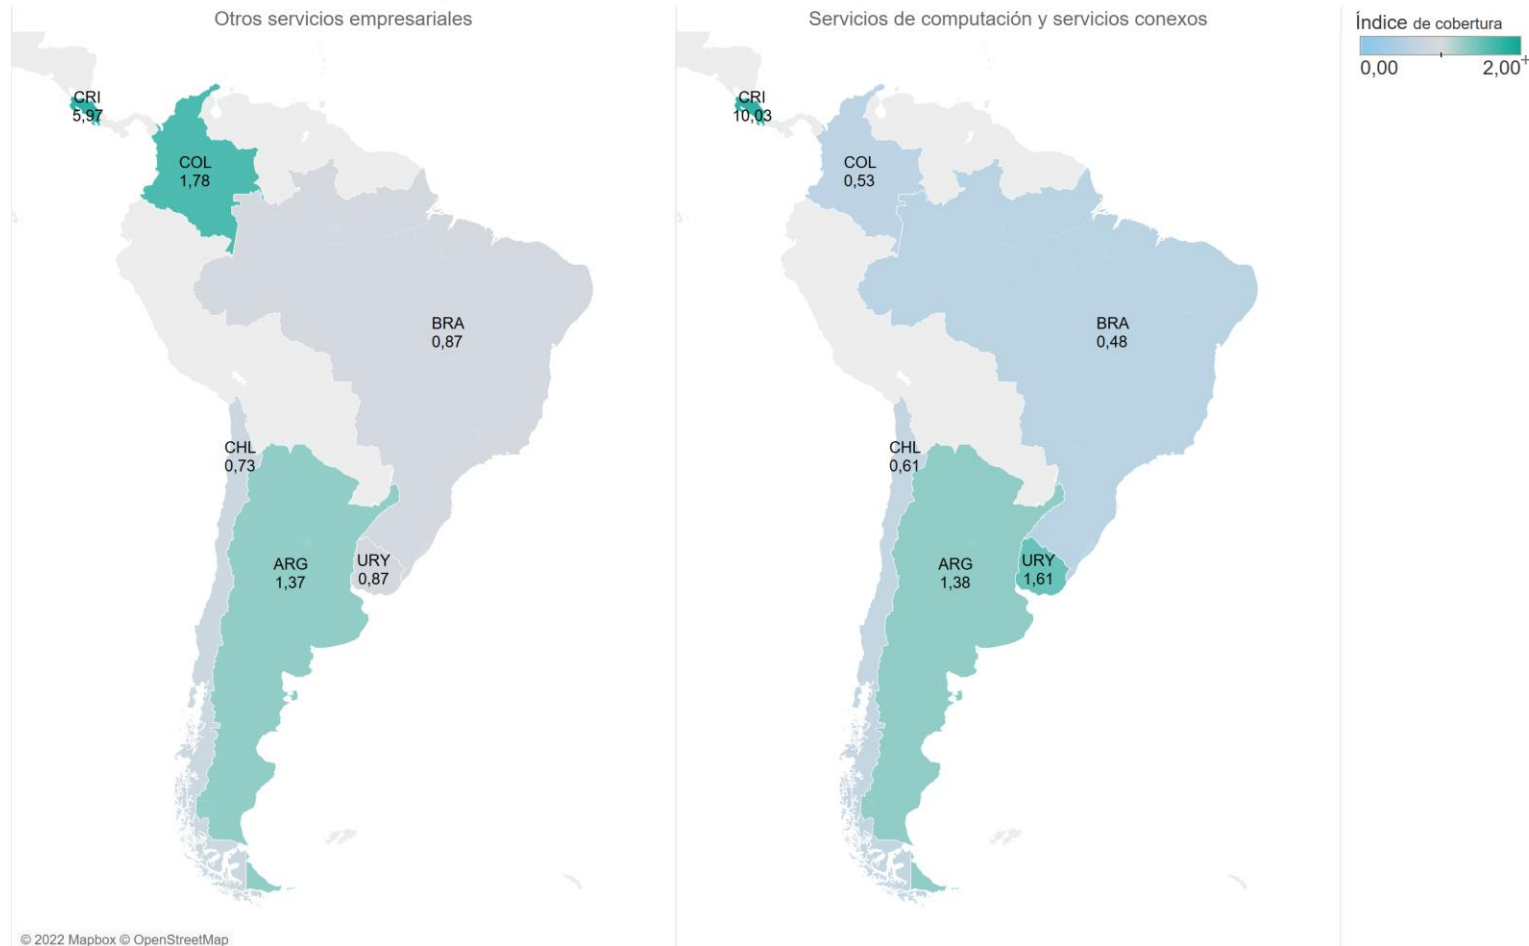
Otros servicios empresariales

CRI
5,97

COL
1,78

BRA
0,87

CHL
0,73

ARG
1,37

URY
0,87

© 2022 Mapbox © OpenStreetMap

Servicios de computación y servicios conexos

CRI
10,03

COL
0,53

BRA
0,48

CHL
0,61

ARG
1,38

URY
1,61

Índice de cobertura
0,00
2,00+